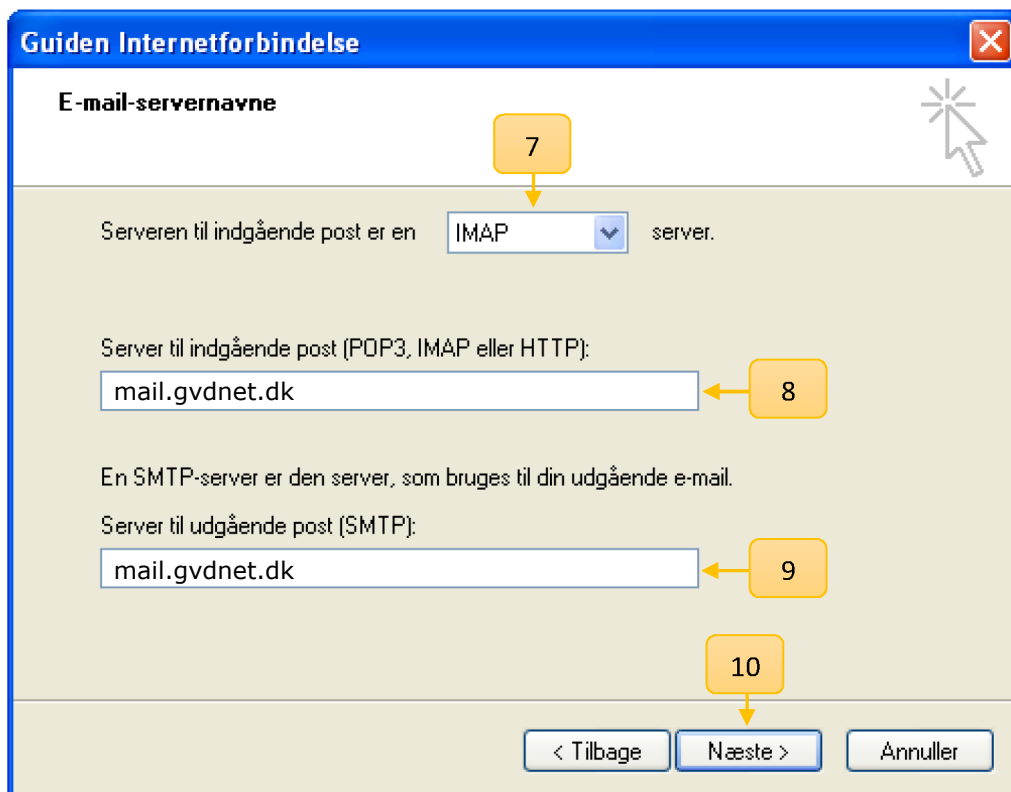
Guiden Internetforbindelse

E-mail-servernavne

7

Serveren til indgående post er en IMAP server.

Server til indgående post (POP3, IMAP eller HTTP):

mail.gvdnet.dk

8

En SMTP-server er den server, som bruges til din udgående e-mail.

Server til udgående post (SMTP):

mail.gvdnet.dk

9

10

< Tilbage

Næste >

Annuller